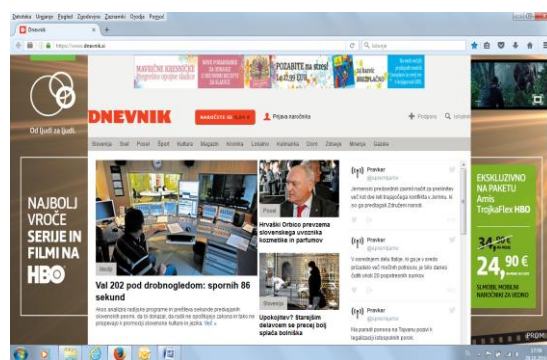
Datoteka Urejanje Pogled Zgodovina Zaznamki Orodja Pomoč

Dnevnik

https://www.dnevnik.si

Iskanje

POZABITE na stres! 14.-22.11.

Od ljudi za ljudi.

NAJBOLJ VROČE SERIJE IN FILMI NA HBO

DNEVNIK

NAROČITE SE

Prijava naročnika

Podpora

Iskanje

Slovenija Svet Posel Šport Kultura Magazin Kronika Lokalno Kolumnistika Dom Zdravje Mnenja Galerija

Vedje

Val 202 pod drobnogledom: spornih 86 sekund

Posel

Hrvaški Orbico prevzema slovenskega uvoznika kozmetike in parfumov

Slovenija

Upokojitev? Starejšim delavcem se prevej boli splača bolniška

Pravkar

Pravkar

Pravkar

EKSKLUZIVNO NA PAKETU Amis TrojkaFlex HBO

34,90€

24,90€

Amis

PRIDRUŽI